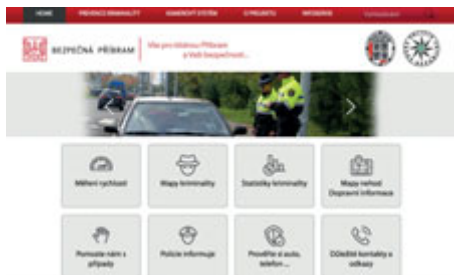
HOME PREVENCE KRIMINALITY KAMEROVÝ SYSTÉM O PROJEKTU KONTAKTY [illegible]

BEZPEČNÁ PŘÍBRAM

Vše pro Vaši Příbram a Vaši bezpečnost...

Měření rychlosti

Mapy kriminality

Statistiky kriminality

Mapy nehod Dopravní informace

Pomozte nám s případy

Policie informuje

Prověřte si auto, telefon ...

Důležité kontakty a odkazy